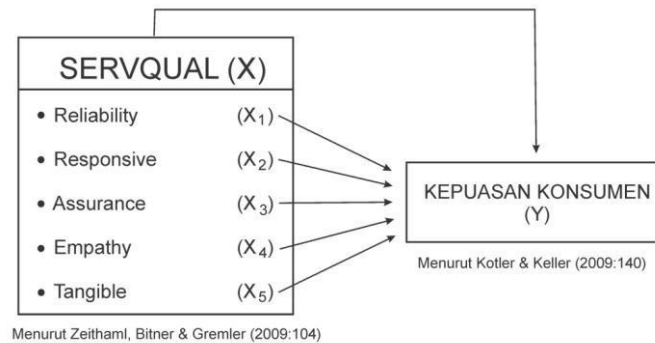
SERVQUAL (X)

• Reliability $(X_1)$

• Responsive $(X_2)$

• Assurance $(X_3)$

• Empathy $(X_4)$

• Tangible $(X_5)$

Menurut Zeithaml, Bitner & Gremler (2009:104)

KEPUASAN KONSUMEN (Y)

Menurut Kotler & Keller (2009:140)